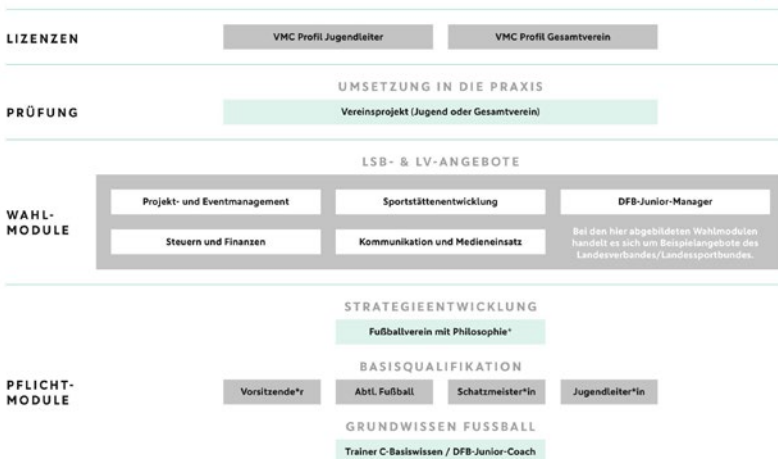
LIZENZEN

VMC Profil Jugendleiter

VMC Profil Gesamtverein

PRÜFUNG

UMSETZUNG IN DIE PRAXIS

Vereinsprojekt (Jugend oder Gesamtverein)

WAHL-MODULE

LSB- & LV-ANGEBOTE

Projekt- und Eventmanagement

Sportstättenentwicklung

DFB-Junior-Manager

Steuern und Finanzen

Kommunikation und Medieneinsatz

Bei den hier abgebildeten Wahlmodulen handelt es sich um Beispielangebote des Landesverbandes/Landessportbundes.

PFLICHT-MODULE

STRATEGIEENTWICKLUNG

Fußballverein mit Philosophie*

BASISQUALIFIKATION

Vorsitzende*r

Abtl. Fußball

Schatzmeister*in

Jugendleiter*in

GRUNDWISSEN FUSSBALL

Trainer C-Basiswissen / DFB-Junior-Coach